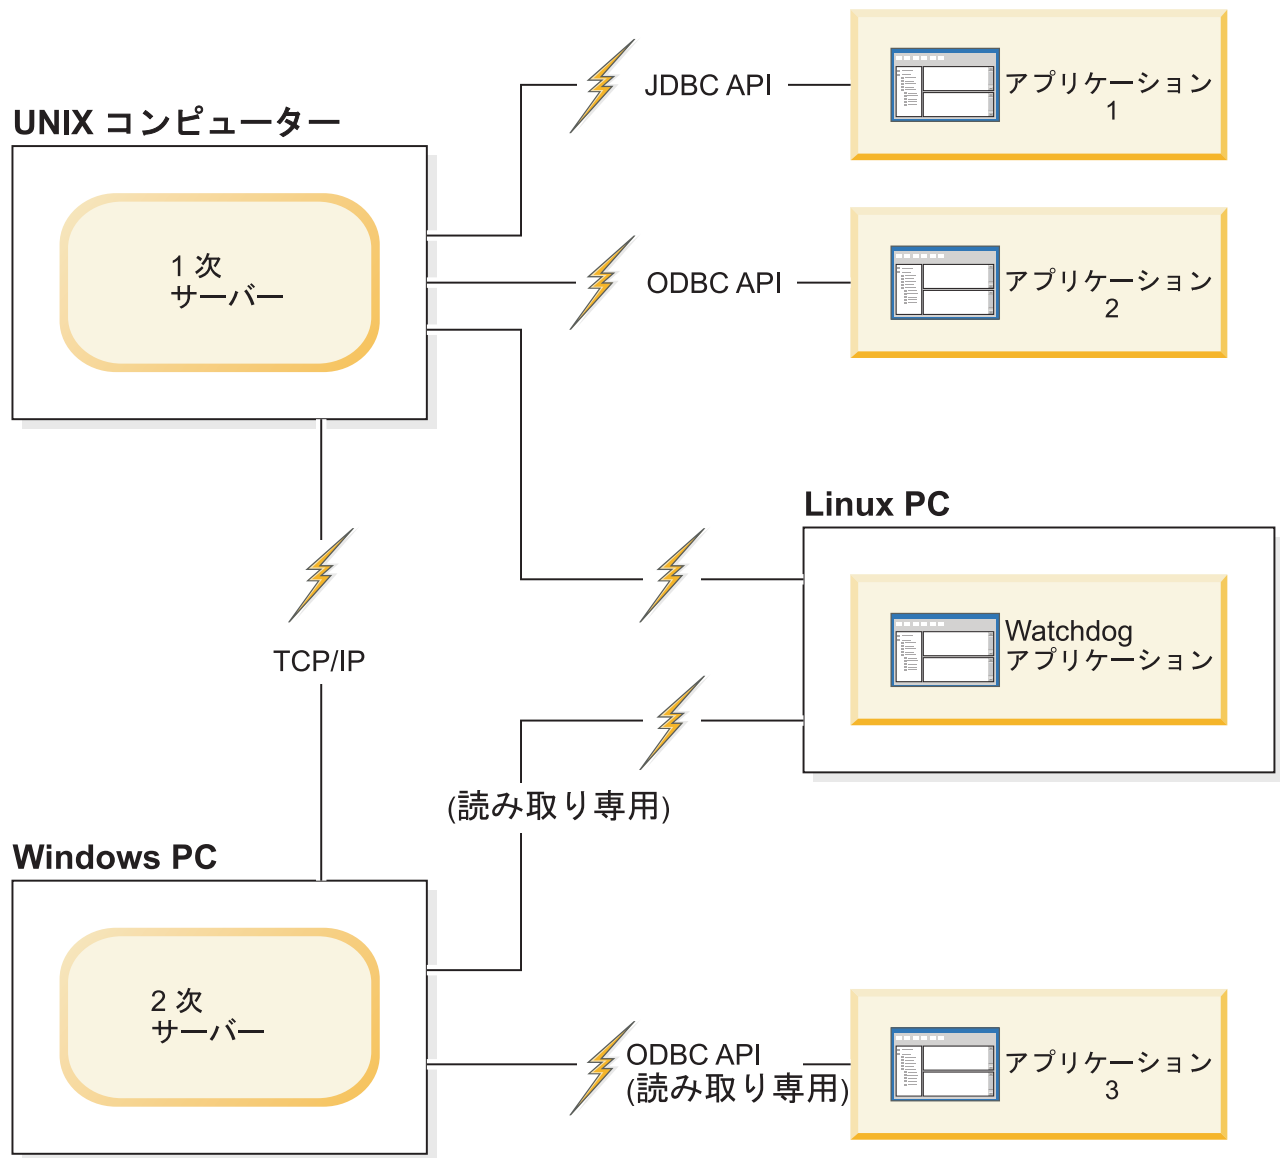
JDBC API

アプリケーション 1

UNIX コンピューター

1 次 サーバー

ODBC API

アプリケーション 2

Linux PC

Watchdog アプリケーション

TCP/IP

(読み取り専用)

Windows PC

2 次 サーバー

ODBC API (読み取り専用)

アプリケーション 3